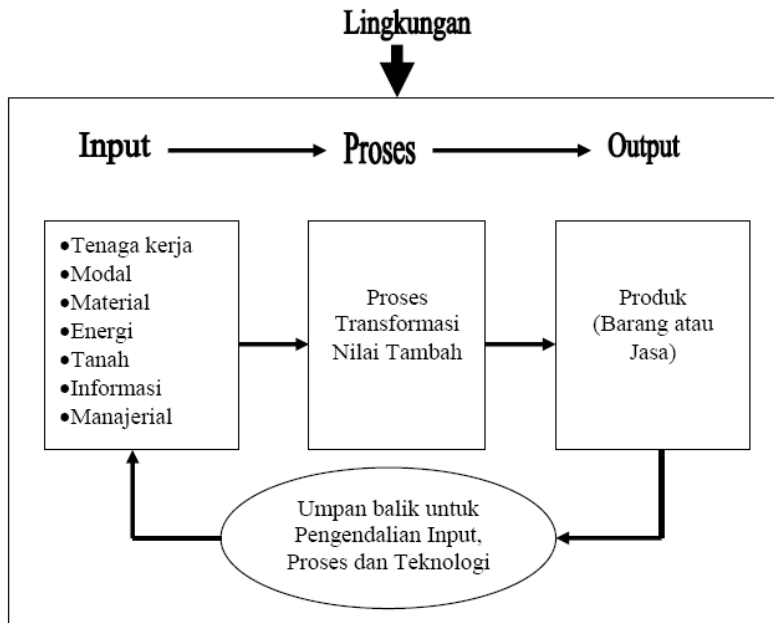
Lingkungan

Input

Proses

Output

•Tenaga kerja
•Modal
•Material
•Energi
•Tanah
•Informasi
•Manajerial

Proses Transformasi Nilai Tambah

Produk (Barang atau Jasa)

Umpan balik untuk Pengendalian Input, Proses dan Teknologi